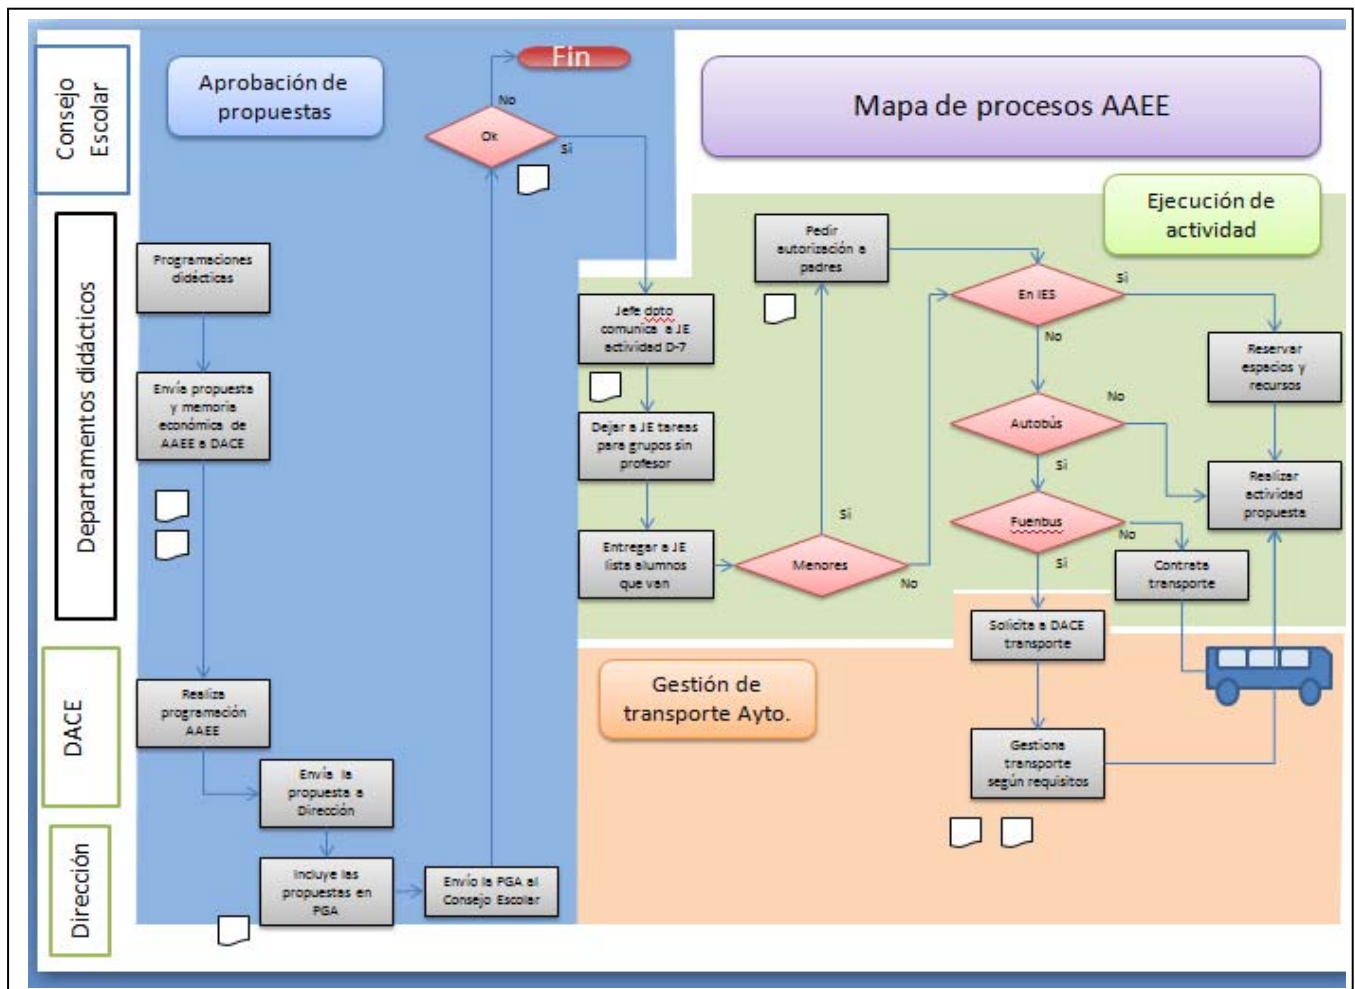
Consejo Escolar

Departamentos didácticos

DACE

Dirección

Aprobación de propuestas

Fin

No

Ok

Si

Mapa de procesos AAEE

Ejecución de actividad

Programaciones didácticas

Envía propuesta y memoria económica de AAEE a DACE

Realiza programación AAEE

Envía la propuesta a Dirección

Incluye las propuestas en PGA

Envío la PGA al Consejo Escolar

Jefe dpto comunica a JE actividad D-7

Dejar a JE tareas para grupos sin profesor

Entregar a JE lista alumnos que van

Menores

Si

No

Pedir autorización a padres

En IES

Si

No

Reservar espacios y recursos

Autobús

No

Si

Realizar actividad propuesta

Fuenbus

No

Si

Contrata transporte

Solicita a DACE transporte

Gestión de transporte Ayto.

Gestiona transporte según requisitos